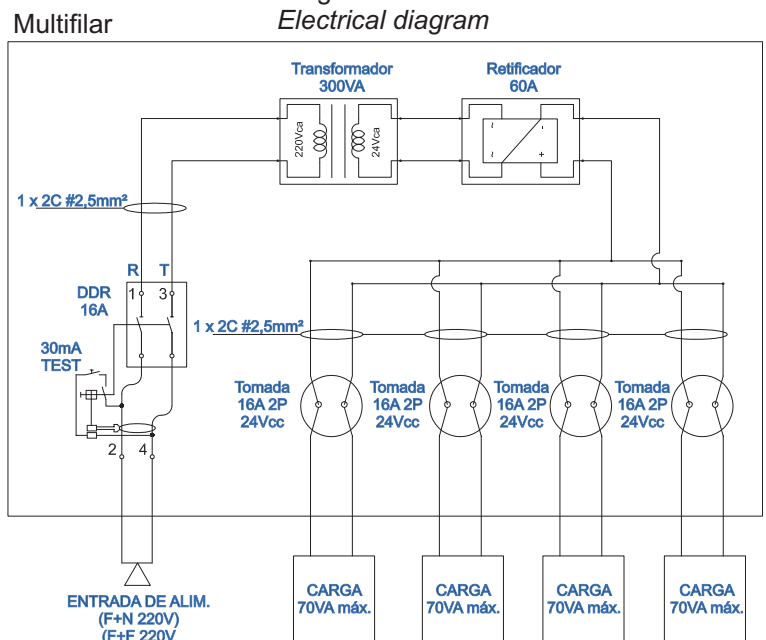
Multifilar
Electrical diagram

Transformador
300VA

Retificador
60A

220Vca
24Vca

~
~
-
+

1 x 2C #2,5mm²

R T
DDR
16A
1 3

30mA
TEST

2 4

1 x 2C #2,5mm²

Tomada
16A 2P
24Vcc

Tomada
16A 2P
24Vcc

Tomada
16A 2P
24Vcc

Tomada
16A 2P
24Vcc

ENTRADA DE ALIM.
(F+N 220V)
(F+F 220V

CARGA
70VA máx.

CARGA
70VA máx.

CARGA
70VA máx.

CARGA
70VA máx.